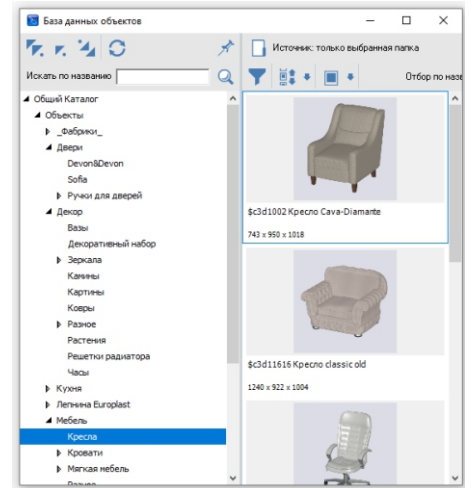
База данных объектов

Источник: только выбранная папка

Отбор по назв

Искать по названию

Общий Каталог
Объекты
_Фабрики_
Двери
Devon&Devon
Sofia
Ручки для дверей
Декор
Вазы
Декоративный набор
Зеркала
Камины
Картины
Ковры
Разное
Растения
Решетки радиатора
Часы
Кухня
Лепнина Europlast
Мебель
Кресла
Кровати
Мягкая мебель

$c3d1002 Кресло Cava-Diamante
743 x 950 x 1018

$c3d11616 Кресло classic old
1240 x 922 x 1004